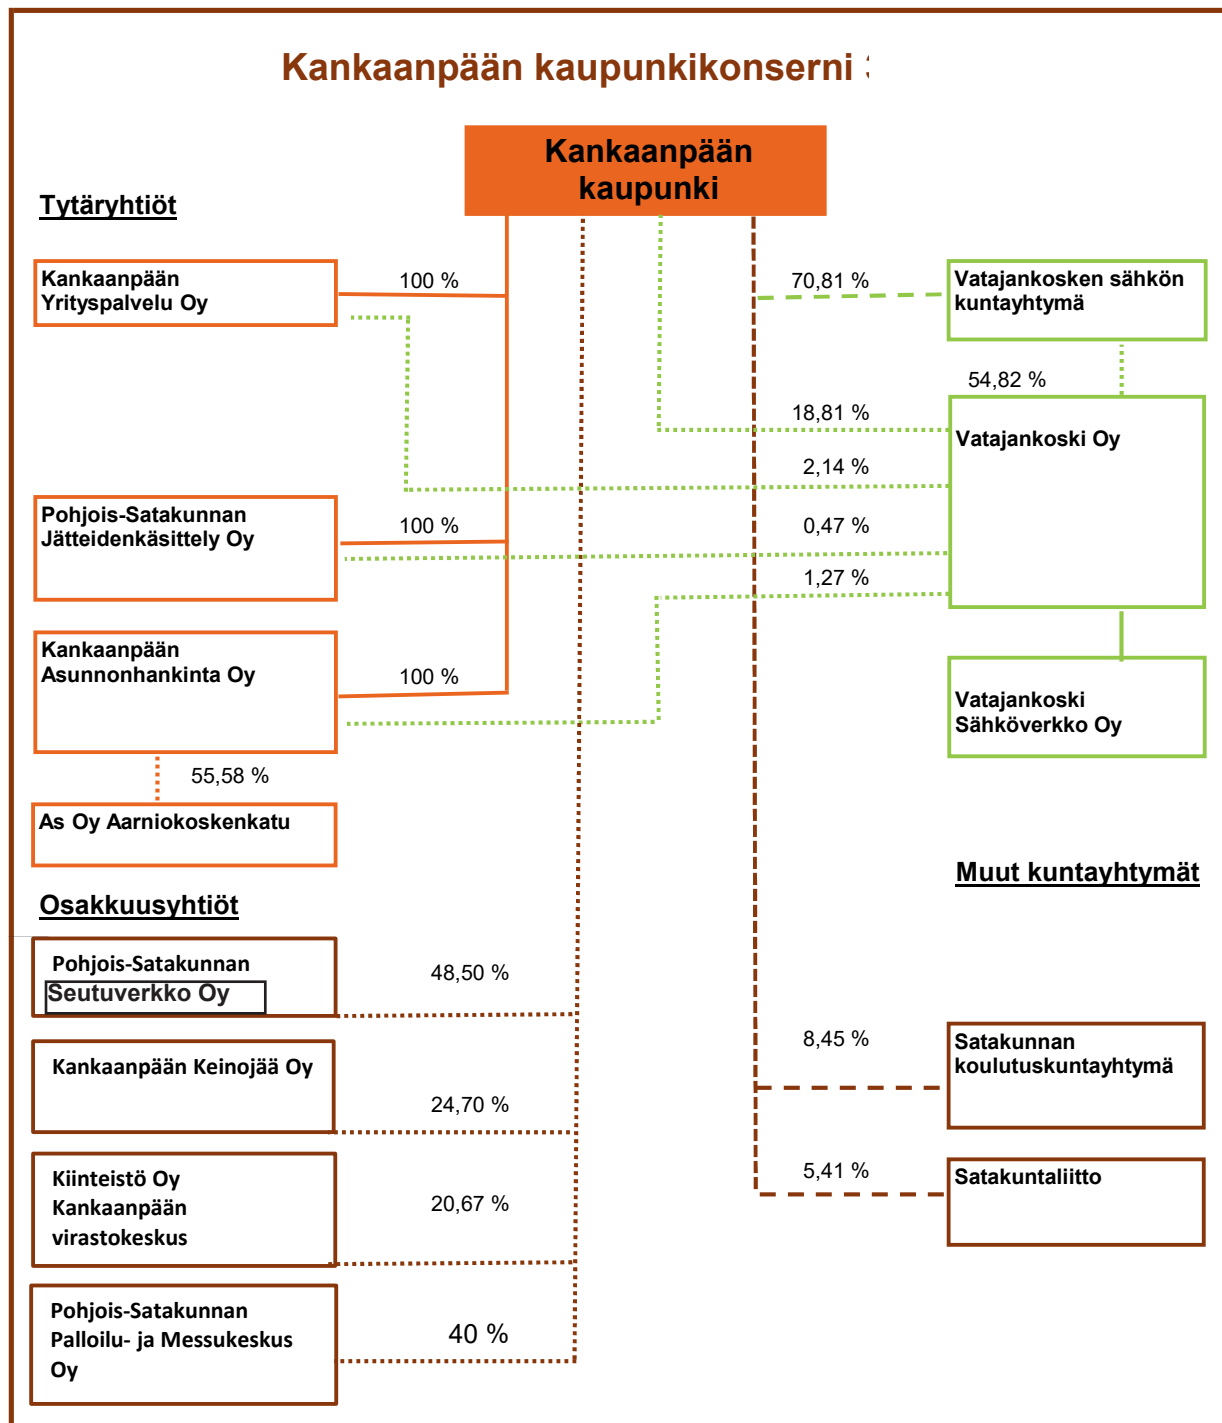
Kankaanpään kaupunkikonserni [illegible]

Kankaanpään kaupunki

Tytäryhtiöt

Kankaanpään Yrityspalvelu Oy

100 %

70,81 %

Vatajankosken sähkön kuntayhtymä

54,82 %

18,81 %

Vatajankoski Oy

2,14 %

Pohjois-Satakunnan Jätteidenkäsittely Oy

100 %

0,47 %

1,27 %

Kankaanpään Asunnonhankinta Oy

100 %

Vatajankoski Sähköverkko Oy

55,58 %

As Oy Aarniokoskenkatu

Muut kuntayhtymät

Osakkuusyhtiöt

Pohjois-Satakunnan Seutuverkko Oy

48,50 %

Kankaanpään Keinojää Oy

8,45 %

Satakunnan koulutuskuntayhtymä

24,70 %

Kiinteistö Oy Kankaanpään virastokeskus

20,67 %

5,41 %

Satakuntaliitto

Pohjois-Satakunnan Palloilu- ja Messukeskus Oy

40 %